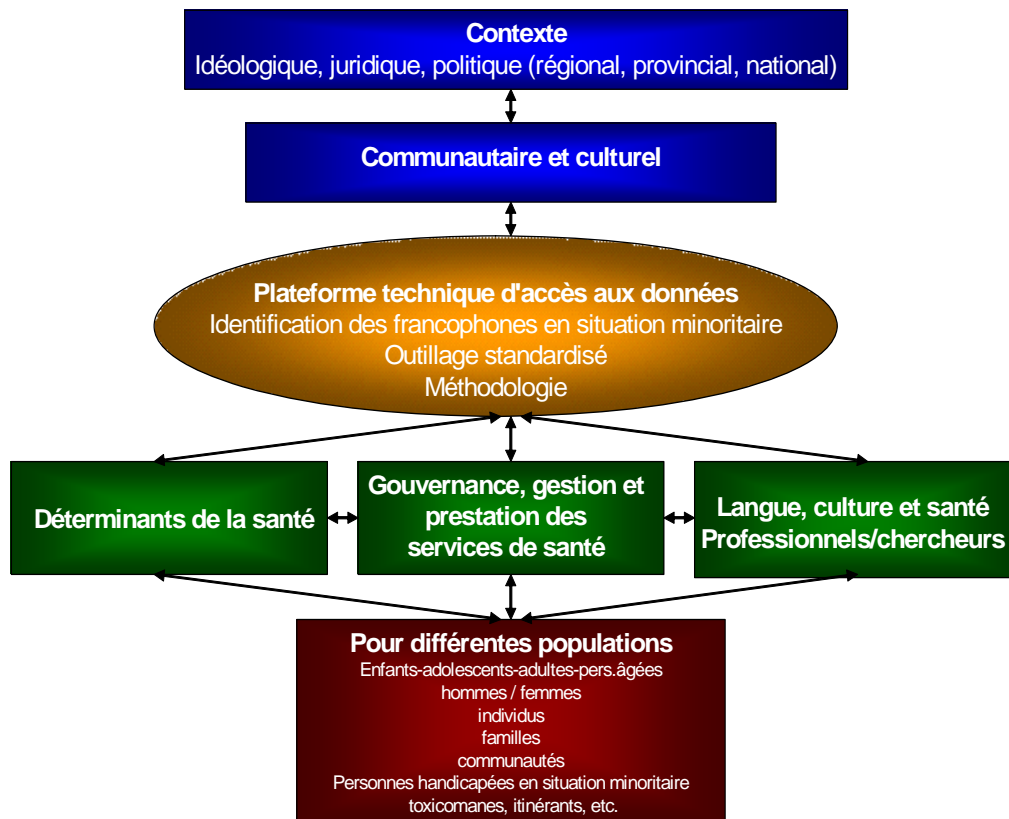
Contexte
Idéologique, juridique, politique (régional, provincial, national)

Communautaire et culturel

Plateforme technique d'accès aux données
Identification des francophones en situation minoritaire
Outillage standardisé
Méthodologie

Déterminants de la santé

Gouvernance, gestion et prestation des services de santé

Langue, culture et santé
Professionnels/chercheurs

Pour différentes populations
Enfants-adolescents-adultes-pers.âgées
hommes / femmes
individus
familles
communautés
Personnes handicapées en situation minoritaire
toxicomanes, itinérants, etc.